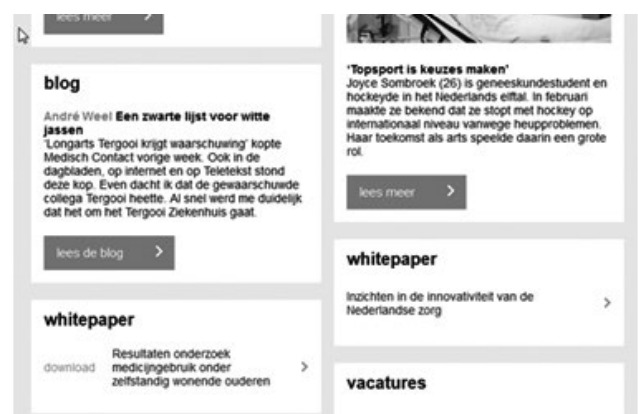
lees meer >

blog

André Weel Een zwarte lijst voor witte jassen
'Longarts Tergooi krijgt waarschuwing' kopte Medisch Contact vorige week. Ook in de dagbladen, op internet en op Teletekst stond deze kop. Even dacht ik dat de gewaarschuwde collega Tergooi heette. Al snel werd me duidelijk dat het om het Tergooi Ziekenhuis gaat.

lees de blog >

whitepaper

download Resultaten onderzoek medicijngebruik onder zelfstandig wonende ouderen >

'Topsport is keuzes maken'
Joyce Sombroek (26) is geneeskundestudent en hockeyde in het Nederlands elftal. In februari maakte ze bekend dat ze stopt met hockey op internationaal niveau vanwege heupproblemen. Haar toekomst als arts speelde daarin een grote rol.

lees meer >

whitepaper

Inzichten in de innovativiteit van de Nederlandse zorg >

vacatures